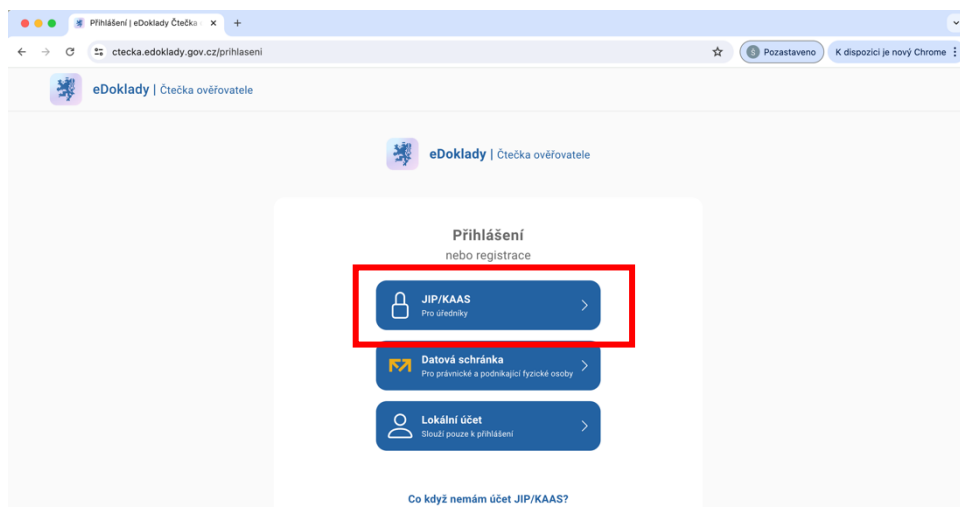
Přihlášení | eDoklady Čtečka
ctecka.edoklady.gov.cz/prihlaseni
S Pozastaveno
K dispozici je nový Chrome

eDoklady | Čtečka ověřovatele

eDoklady | Čtečka ověřovatele

Přihlášení
nebo registrace

JIP/KAAS
Pro úředníky

Datová schránka
Pro právnické a podnikající fyzické osoby

Lokální účet
Slouží pouze k přihlášení

Co když nemám účet JIP/KAAS?